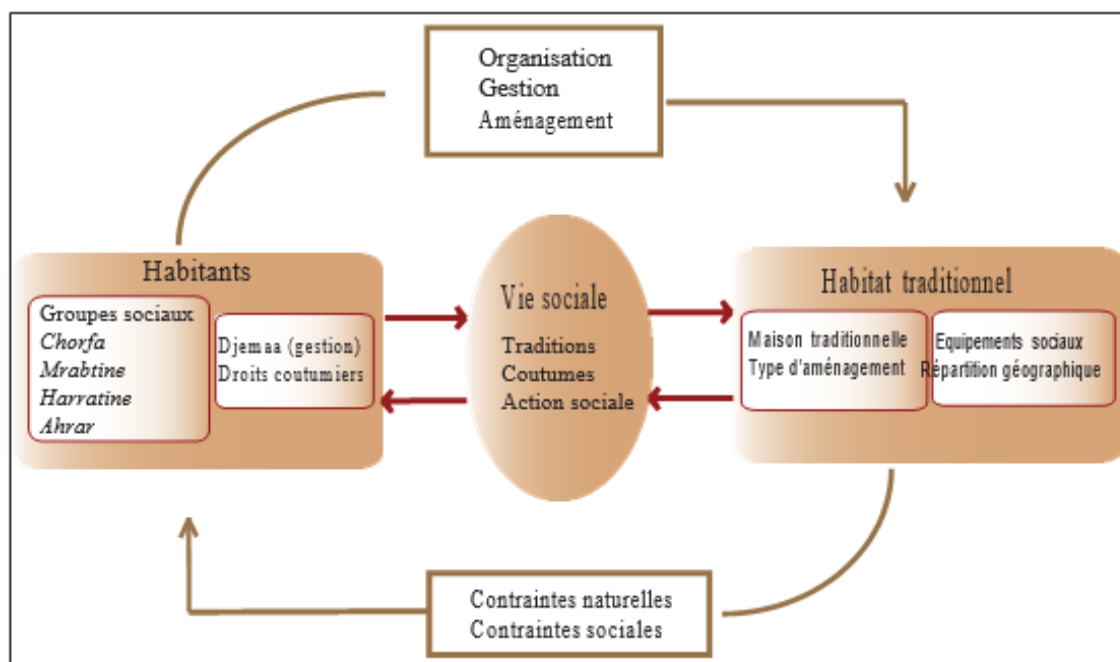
Organisation
Gestion
Aménagement

Habitants

Groupes sociaux
*Chorfa*
*Mrabtine*
*Harratine*
*Ahrar*

Djemaa (gestion)
Droits coutumiers

Vie sociale

Traditions
Coutumes
Action sociale

Habitat traditionnel

Maison traditionnelle
Type d'aménagement

Equipements sociaux
Répartition géographique

Contraintes naturelles
Contraintes sociales